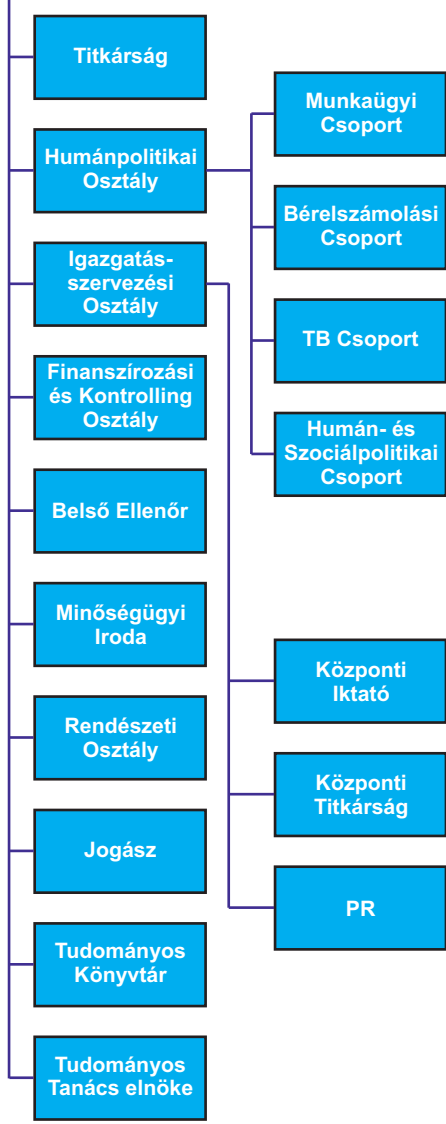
Titkárság

Humánpolitikai Osztály

Igazgatásszervezési Osztály

Finanszírozási és Kontrolling Osztály

Belső Ellenőr

Minőségügyi Iroda

Rendészeti Osztály

Jogász

Tudományos Könyvtár

Tudományos Tanács elnöke

Munkaügyi Csoport

Bérelszámolási Csoport

TB Csoport

Humán- és Szociálpolitikai Csoport

Központi Iktató

Központi Titkárság

PR